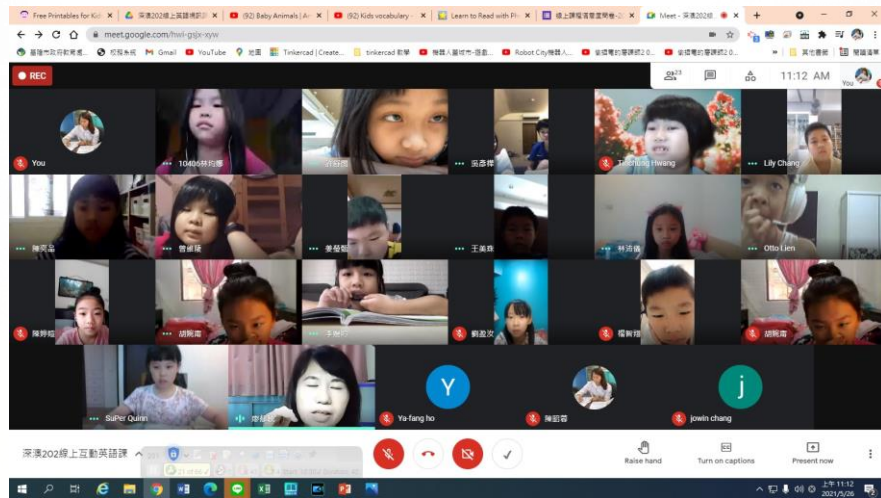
Free Printables for Kid × | 深澳202線上英語課評 × | (92) Baby Animals | A × | (92) Kids vocabulary - × | Learn to Read with Ph × | 線上課程清單意見卷 × | Meet - 深澳202線 ×

meet.google.com/hwi-gsjx-xyw

基隆市政府教育處 | 校務系統 | Gmail | YouTube | 地圖 | Tinkercad | Create... | tinkercad 教學 | 機器人醫材地-搭動... | Robot City機器人... | 全國電腦學課師2.0... | 全國電腦學課師2.0... | 其他書籤 | 閱讀清單

REC

23

11:12 AM

You

You

10406林均娜

許紛恩

吳彥祥

Tiechung Hwang

Lily Chang

陳亮余

曾維琪

姜曼聖

王美珠

林沛儀

Otto Lien

陳靜檳

胡熙庭

于旆行

劉盈汝

羅育翔

胡熙庭

SuPer Quinn

廖綉雲

Ya-fang ho

陳韶蓉

jowin chang

Y

j

深澳202線上互動英語課

Raise hand

Turn on captions

Present now

上午 11:12
2021/5/26